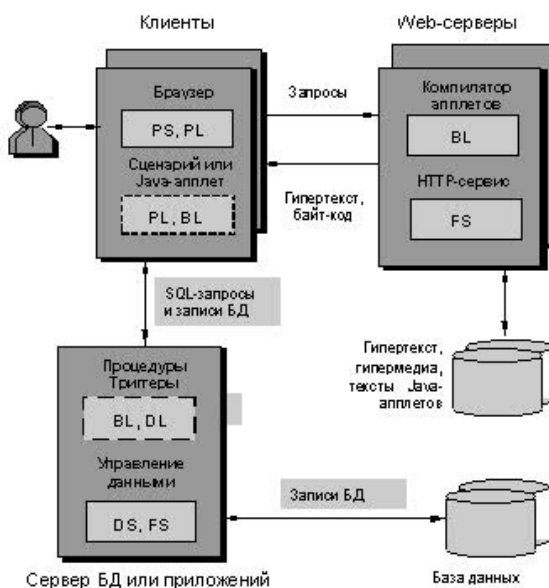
Клиенты

Web-серверы

Браузер

PS, PL

Сценарий или Java-апплет

PL, BL

Запросы

Гипертекст, байт-код

Компилятор апплетов

BL

HTTP-сервис

FS

SQL-запросы и записи БД

Гипертекст, гипермедиа, тексты Java-апплетов

Процедуры Триггеры

BL, DL

Управление данными

DS, FS

Записи БД

Сервер БД или приложений

База данных